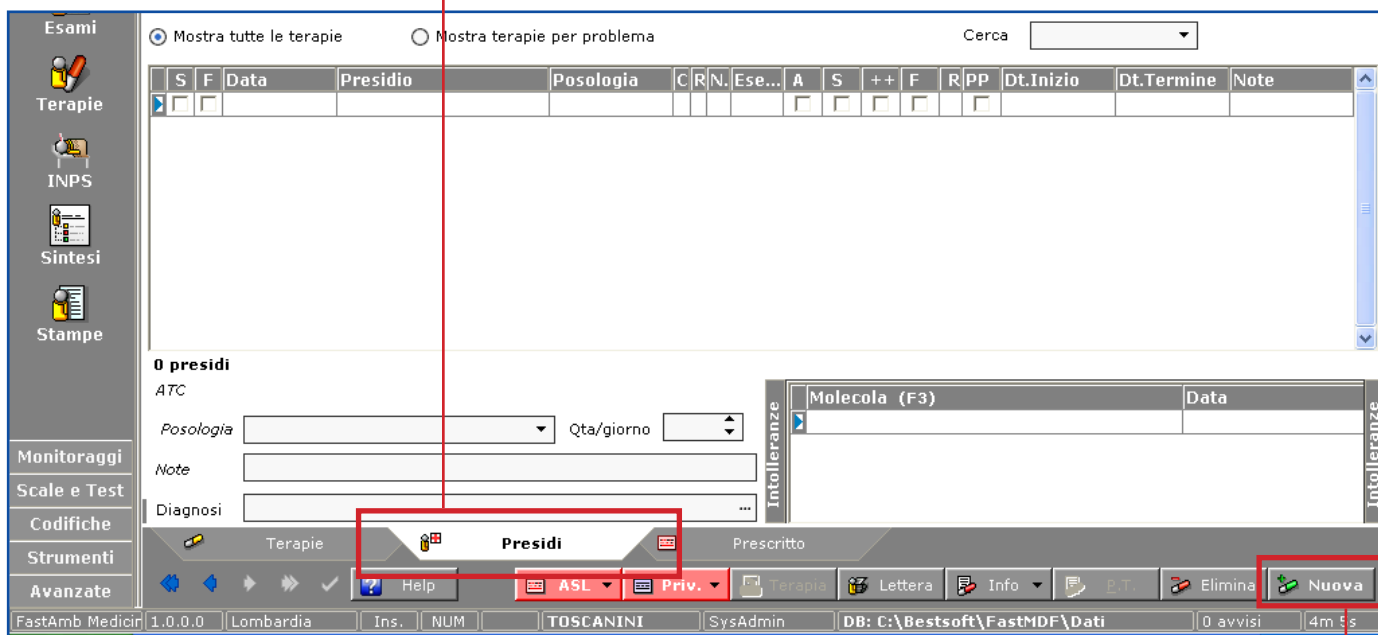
Esami
Terapie
INPS
Sintesi
Stampe

Mostra tutte le terapie
Mostra terapie per problema
Cerca

| S | F | Data | Presidio | Posologia | C | R | N. | Ese... | A | S | ++ | F | R | PP | Dt.Inizio | Dt.Termine | Note |
|---|---|---|---|---|---|---|---|---|---|---|---|---|---|---|---|---|---|
| | | | | | | | | | | | | | | | | | |

0 presidi
ATC
Posologia
Qta/giorno
Note
Diagnosi

Intolleranze

| Molecola (F3) | Data |
|---|---|
| | |

Intolleranze

Monitoraggi
Scale e Test
Codifiche
Strumenti
Avanzate

Terapie
Presidi
Prescritto

Help
ASL
Priv.
Terapia
Lettera
Info
P.T.
Elimina
Nuova

FastAmb Medicir | 1.0.0.0 | Lombardia | Ins. | NUM | TOSCANINI | SysAdmin | DB: C:\Bestsoft\FastMDF\Dati | 0 avvisi | 4m 5s